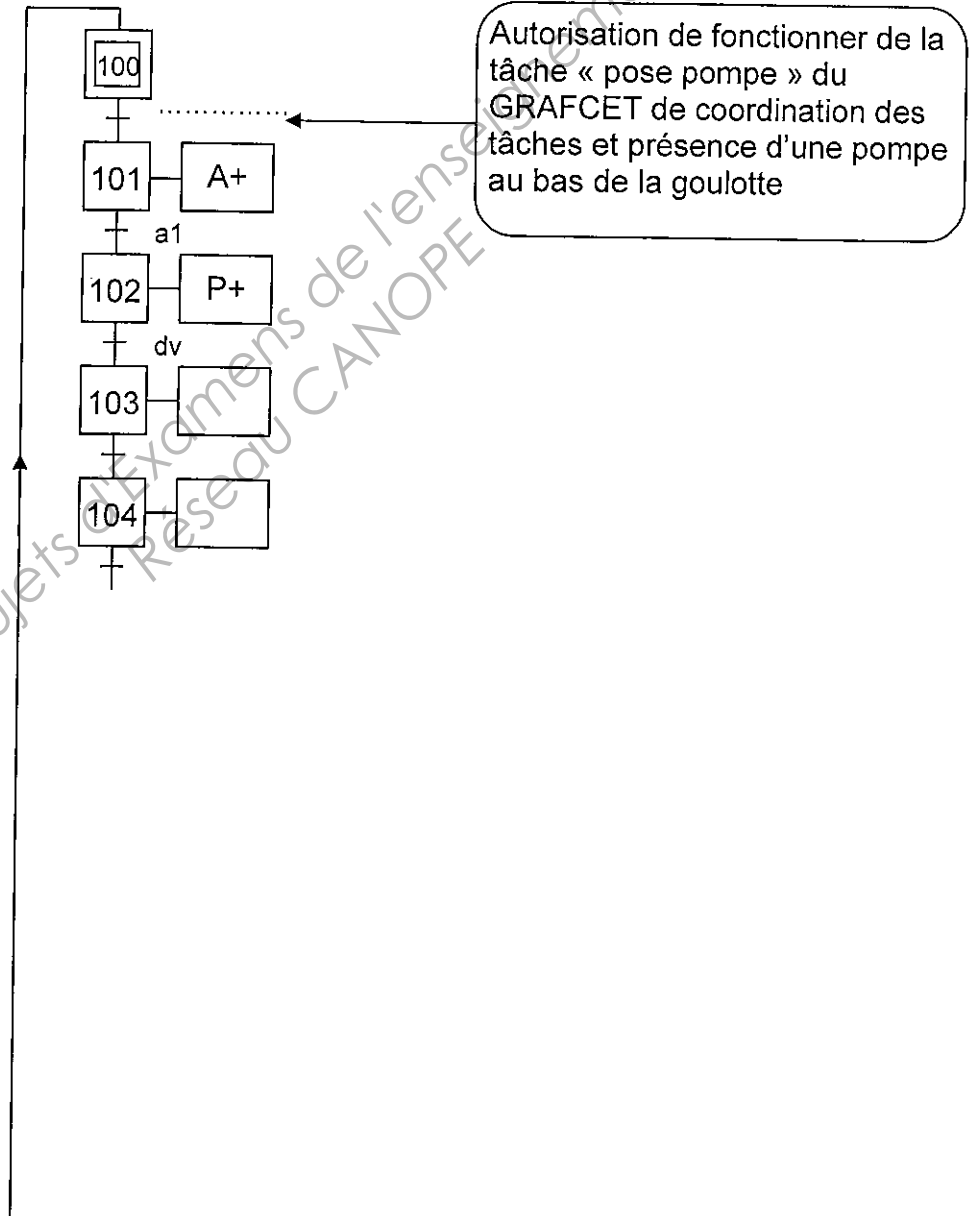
100

..............

Autorisation de fonctionner de la tâche « pose pompe » du GRAFCET de coordination des tâches et présence d'une pompe au bas de la goulotte

101 A+

a1

102 P+

dv

103

104

Sujets d'Examens de l'enseignement
Réseau CANOPE